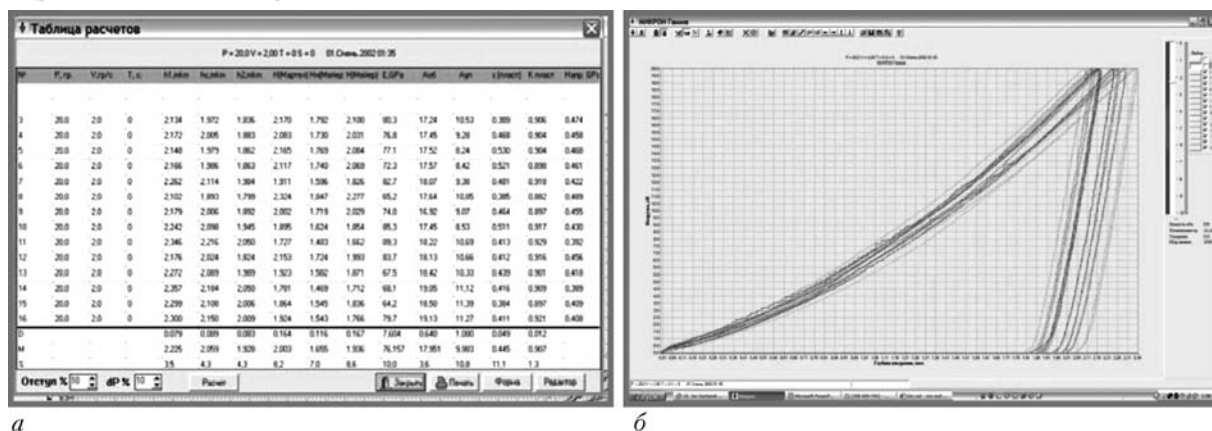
Таблица расчетов

P = 20,0 V = 2,00 T = 0 S = 0 01 Сінень 2002 01:35

| № | P, гр. | V, гр/с | T, с | h1,мkm | hc,мkm | h2,мkm | H(Martens) | H(Meier) | H(Meier) | E,GPa | Aωt | Aγt | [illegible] | K.пласт | Hапр. GPa |
|---|---|---|---|---|---|---|---|---|---|---|---|---|---|---|---|
| 3 | 20.0 | 2.0 | 0 | 2.134 | 1.972 | 1.836 | 2.170 | 1.792 | 2.100 | 80.3 | 17.24 | 10.53 | 0.389 | 0.906 | 0.474 |
| 4 | 20.0 | 2.0 | 0 | 2.172 | 2.005 | 1.883 | 2.083 | 1.730 | 2.031 | 76.8 | 17.45 | 9.28 | 0.468 | 0.904 | 0.458 |
| 5 | 20.0 | 2.0 | 0 | 2.140 | 1.979 | 1.862 | 2.165 | 1.769 | 2.084 | 77.1 | 17.52 | 8.24 | 0.530 | 0.904 | 0.460 |
| 6 | 20.0 | 2.0 | 0 | 2.166 | 1.986 | 1.863 | 2.117 | 1.740 | 2.069 | 72.3 | 17.57 | 8.42 | 0.521 | 0.898 | 0.461 |
| 7 | 20.0 | 2.0 | 0 | 2.262 | 2.114 | 1.984 | 1.911 | 1.596 | 1.826 | 82.7 | 18.07 | 9.38 | 0.481 | 0.918 | 0.422 |
| 8 | 20.0 | 2.0 | 0 | 2.102 | 1.893 | 1.799 | 2.324 | 1.847 | 2.277 | 65.2 | 17.64 | 10.05 | 0.385 | 0.862 | 0.489 |
| 9 | 20.0 | 2.0 | 0 | 2.179 | 2.006 | 1.892 | 2.082 | 1.719 | 2.029 | 74.0 | 16.92 | 9.07 | 0.464 | 0.897 | 0.455 |
| 10 | 20.0 | 2.0 | 0 | 2.242 | 2.098 | 1.945 | 1.895 | 1.624 | 1.854 | 85.3 | 17.45 | 8.53 | 0.511 | 0.917 | 0.430 |
| 11 | 20.0 | 2.0 | 0 | 2.346 | 2.216 | 2.050 | 1.727 | 1.483 | 1.662 | 89.3 | 18.22 | 10.69 | 0.413 | 0.929 | 0.392 |
| 12 | 20.0 | 2.0 | 0 | 2.176 | 2.024 | 1.824 | 2.153 | 1.724 | 1.993 | 83.7 | 18.13 | 10.66 | 0.412 | 0.916 | 0.456 |
| 13 | 20.0 | 2.0 | 0 | 2.272 | 2.089 | 1.989 | 1.923 | 1.582 | 1.871 | 67.5 | 18.42 | 10.33 | 0.439 | 0.901 | 0.418 |
| 14 | 20.0 | 2.0 | 0 | 2.357 | 2.184 | 2.050 | 1.761 | 1.469 | 1.712 | 98.1 | 19.05 | 11.12 | 0.416 | 0.909 | 0.389 |
| 15 | 20.0 | 2.0 | 0 | 2.299 | 2.100 | 2.006 | 1.864 | 1.545 | 1.836 | 64.2 | 18.50 | 11.39 | 0.384 | 0.897 | 0.409 |
| 16 | 20.0 | 2.0 | 0 | 2.300 | 2.150 | 2.009 | 1.924 | 1.543 | 1.766 | 79.7 | 19.13 | 11.27 | 0.411 | 0.921 | 0.408 |
| D | | | | 0.079 | 0.089 | 0.083 | 0.164 | 0.116 | 0.167 | 7.604 | 0.640 | 1.000 | 0.049 | 0.012 | |
| M | | | | 2.225 | 2.059 | 1.928 | 2.003 | 1.655 | 1.936 | 76.157 | 17.951 | 9.983 | 0.445 | 0.907 | |
| % | | | | 3.5 | 4.3 | 4.3 | 8.2 | 7.0 | 8.6 | 10.0 | 3.6 | 10.0 | 11.1 | 1.3 | |

Отступ % 10 dP % 10 Расчет Закрыть Печать Форма Редактор

а

НИКРОН Главная

P = 20,0 V = 2,00 T = 0 S = 0 01 Сінень 2002 01:35

Глубина внедрения, мкм

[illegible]

б